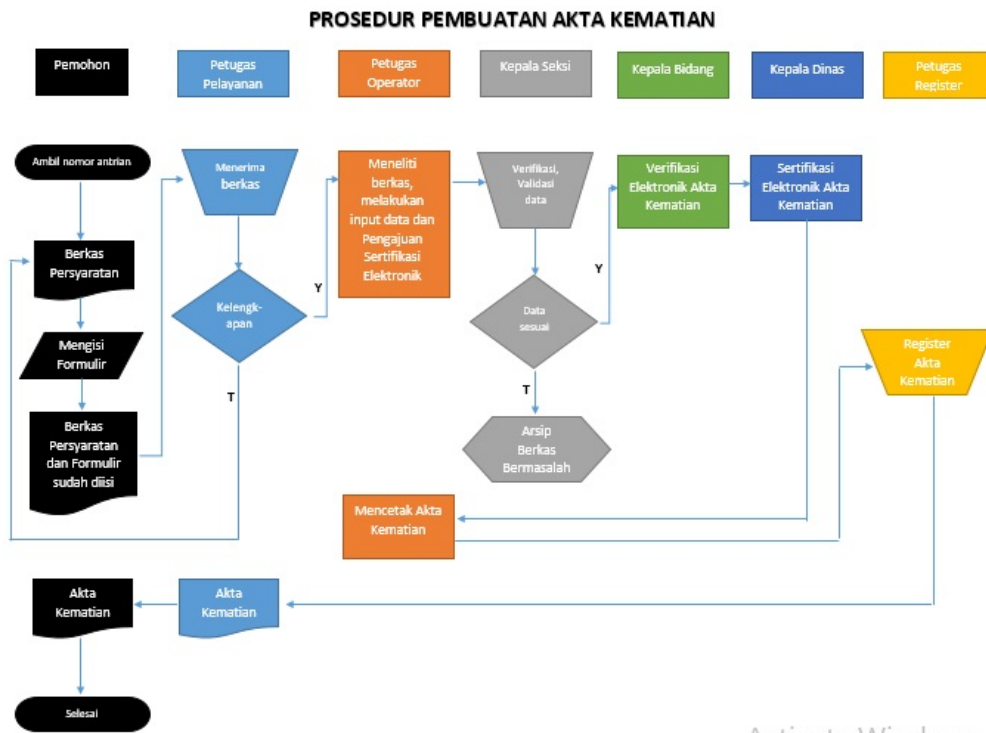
PROSEDUR PEMBUATAN AKTA KEMATIAN

Pemohon

Petugas Pelayanan

Petugas Operator

Kepala Seksi

Kepala Bidang

Kepala Dinas

Petugas Register

Ambil nomor antrian

Menerima berkas

Meneliti berkas, melakukan input data dan Pengajuan Sertifikasi Elektronik

Verifikasi, Validasi data

Verifikasi Elektronik Akta Kematian

Sertifikasi Elektronik Akta Kematian

Berkas Persyaratan

Kelengkapan

Y

Data sesuai

Y

Mengisi Formulir

T

T

Register Akta Kematian

Berkas Persyaratan dan Formulir sudah diisi

Arsip Berkas Bermasalah

Mencetak Akta Kematian

Akta Kematian

Akta Kematian

Selesai

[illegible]